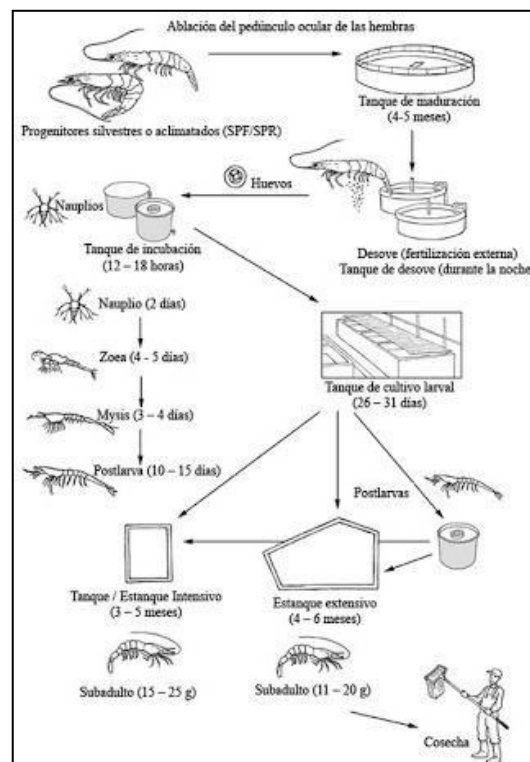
Ablación del pedúnculo ocular de las hembras

Progenitores silvestres o aclimatados (SPF/SPR)

Tanque de maduración
(4-5 meses)

Huevos

Nauplios

Tanque de incubación
(12 – 18 horas)

Desove (fertilización externa)
Tanque de desove (durante la noche

Nauplio (2 días)

Zoea (4 - 5 días)

Mysis (3 – 4 días)

Postlarva (10 – 15 días)

Tanque de cultivo larval
(26 – 31 días)

Postlarvas

Tanque / Estanque Intensivo
(3 – 5 meses)

Estanque extensivo
(4 – 6 meses)

Subadulto (15 – 25 g)

Subadulto (11 – 20 g)

Cosecha